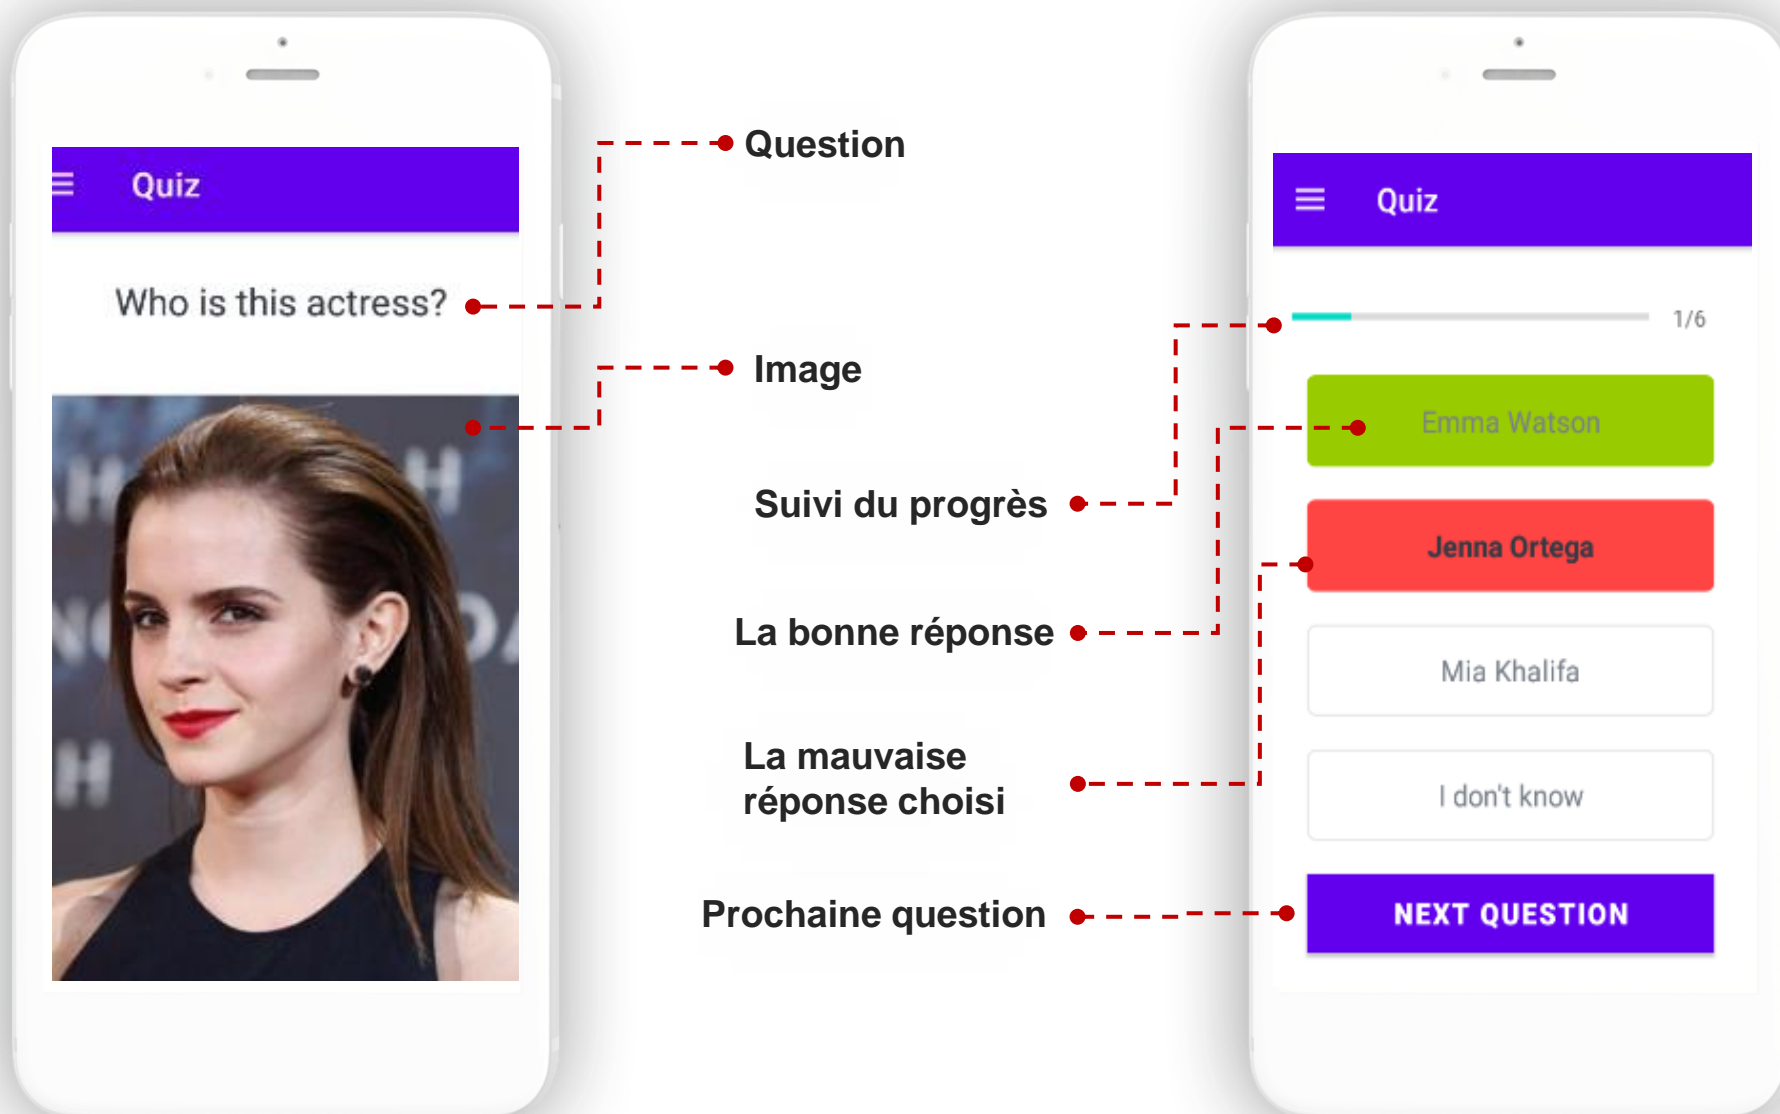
Quiz

Who is this actress?

Question

Image

Suivi du progrès

La bonne réponse

La mauvaise réponse choisi

Prochaine question

Quiz

1/6

Emma Watson

Jenna Ortega

Mia Khalifa

I don't know

NEXT QUESTION